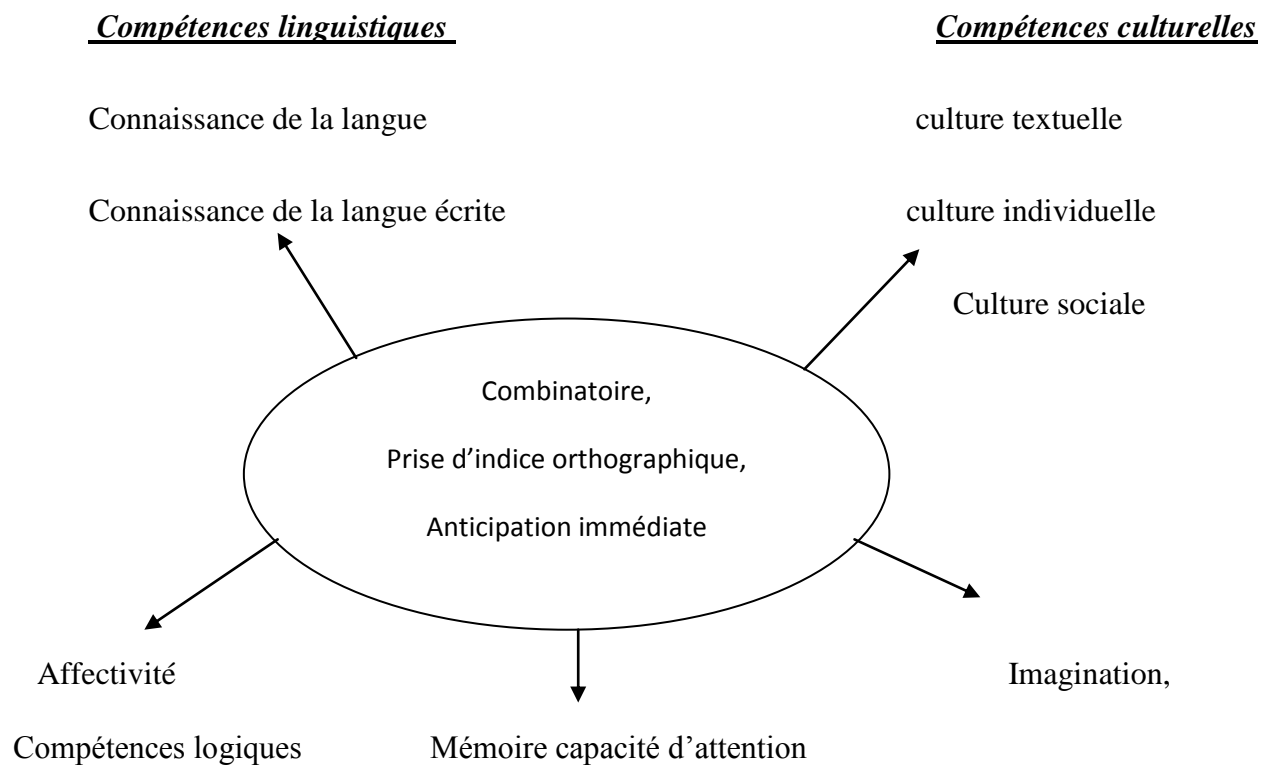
Compétences linguistiques

Compétences culturelles

Connaissance de la langue

Connaissance de la langue écrite

culture textuelle

culture individuelle

Culture sociale

Combinatoire,

Prise d'indice orthographique,

Anticipation immédiate

Affectivité

Imagination,

Compétences logiques

Mémoire capacité d'attention